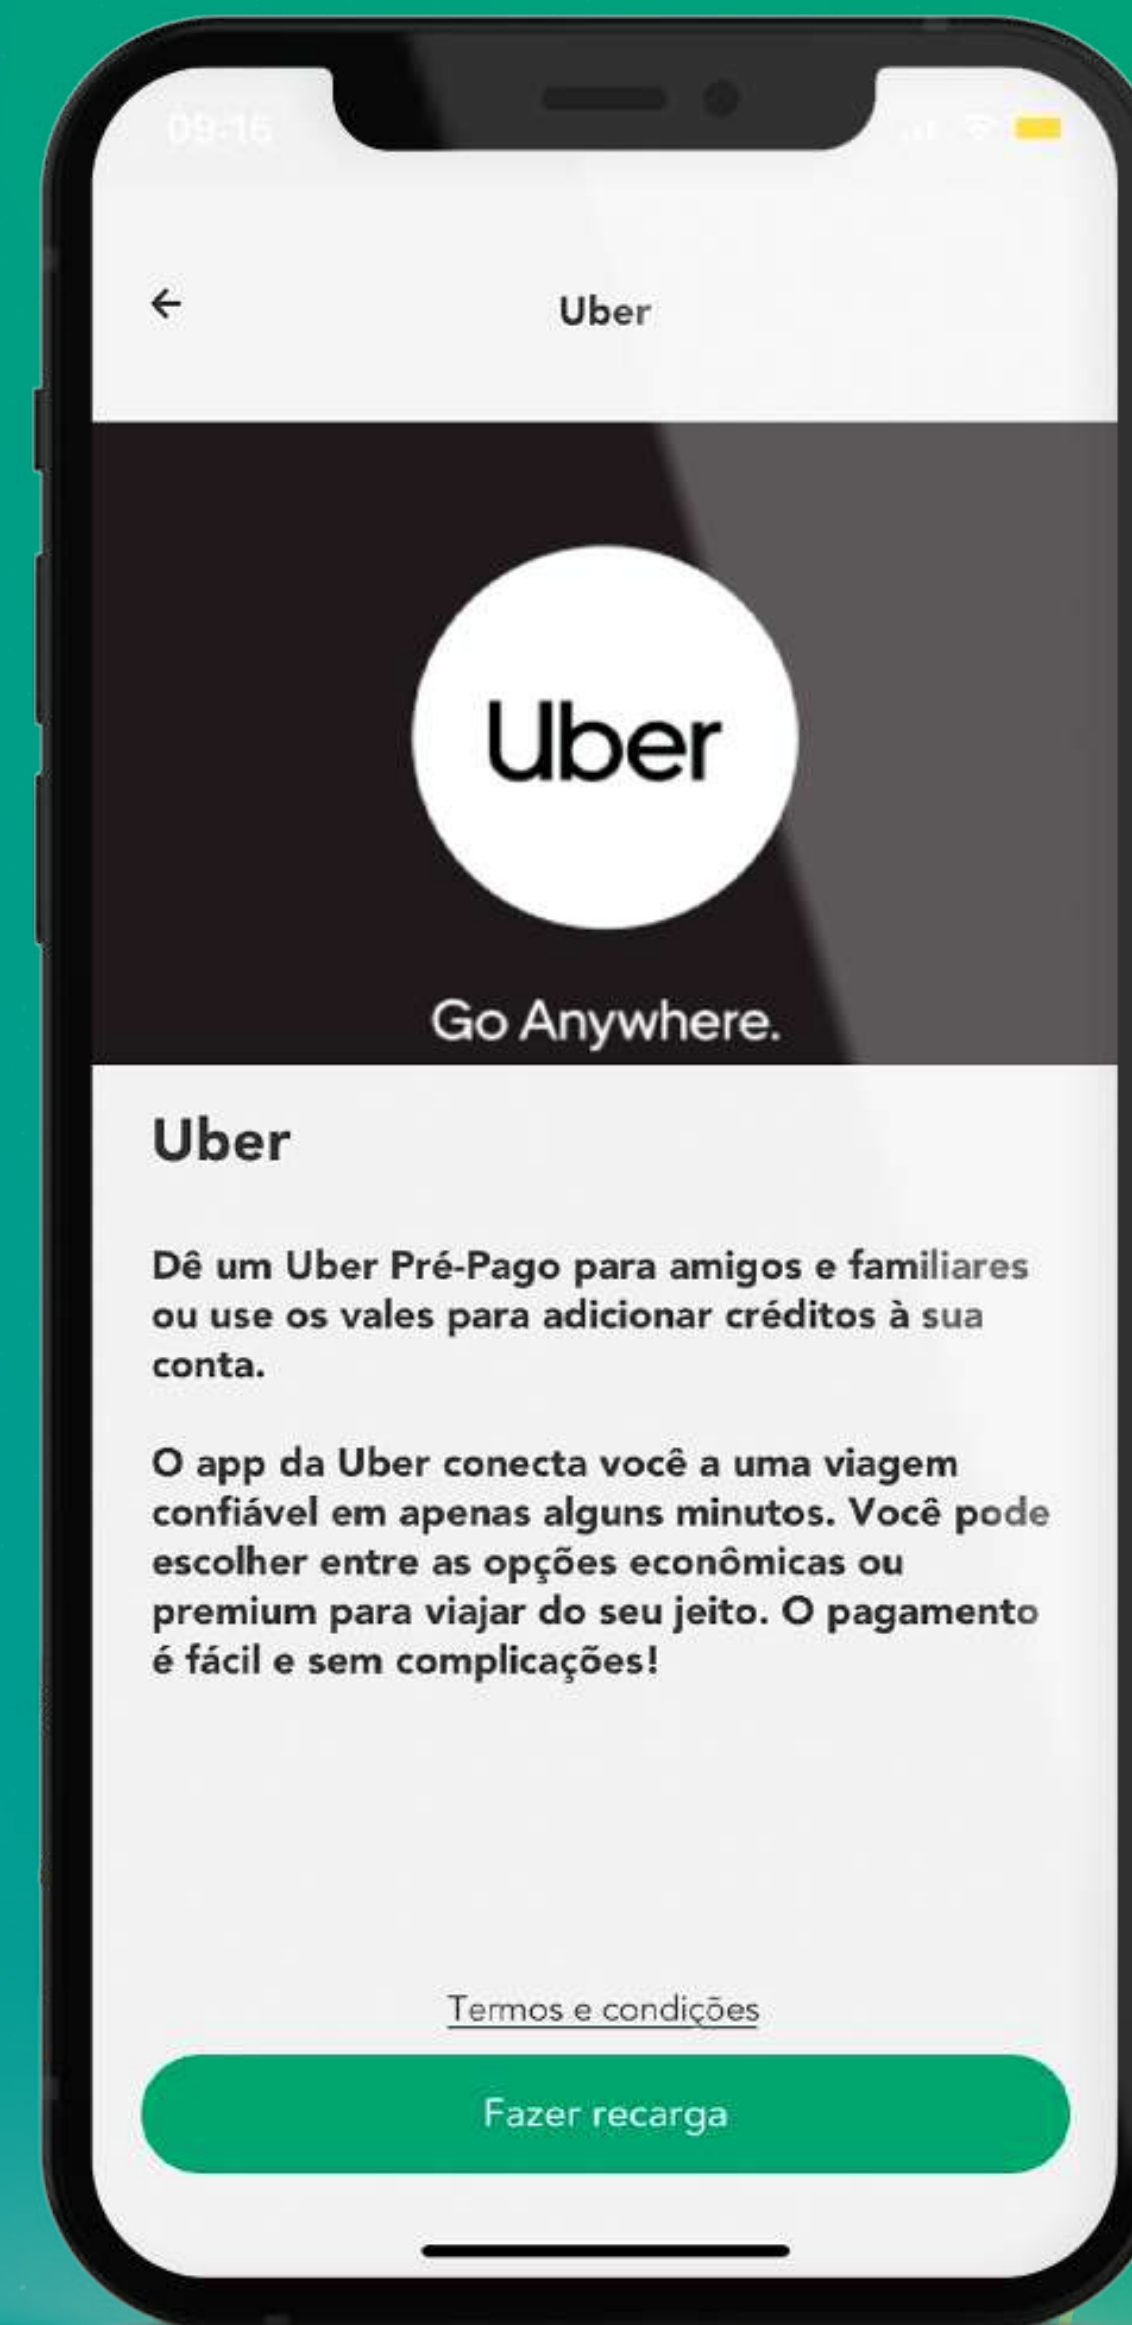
09:15

←

Uber

Uber

Go Anywhere.

Uber

Dê um Uber Pré-Pago para amigos e familiares ou use os vales para adicionar créditos à sua conta.

O app da Uber conecta você a uma viagem confiável em apenas alguns minutos. Você pode escolher entre as opções econômicas ou premium para viajar do seu jeito. O pagamento é fácil e sem complicações!

Termos e condições

Fazer recarga